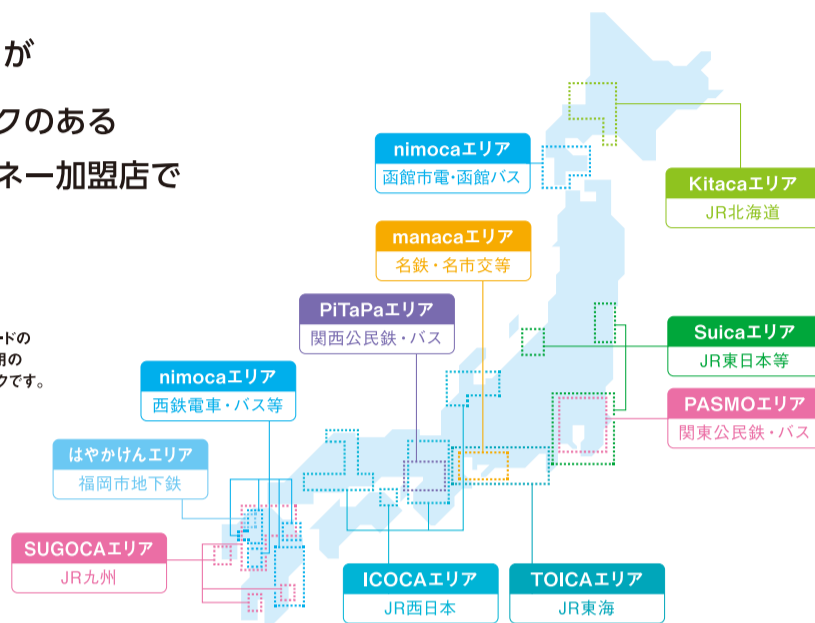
が
クのある
ネー加盟店で

ードの
期の
クです。

nimocaエリア
函館市電・函館バス

Kitacaエリア
JR北海道

manacaエリア
名鉄・名市交等

PiTaPaエリア
関西公民鉄・バス

Suicaエリア
JR東日本等

nimocaエリア
西鉄電車・バス等

PASMOエリア
関東公民鉄・バス

はやかけんエリア
福岡市地下鉄

SUGOCAエリア
JR九州

ICOCAエリア
JR西日本

TOICAエリア
JR東海